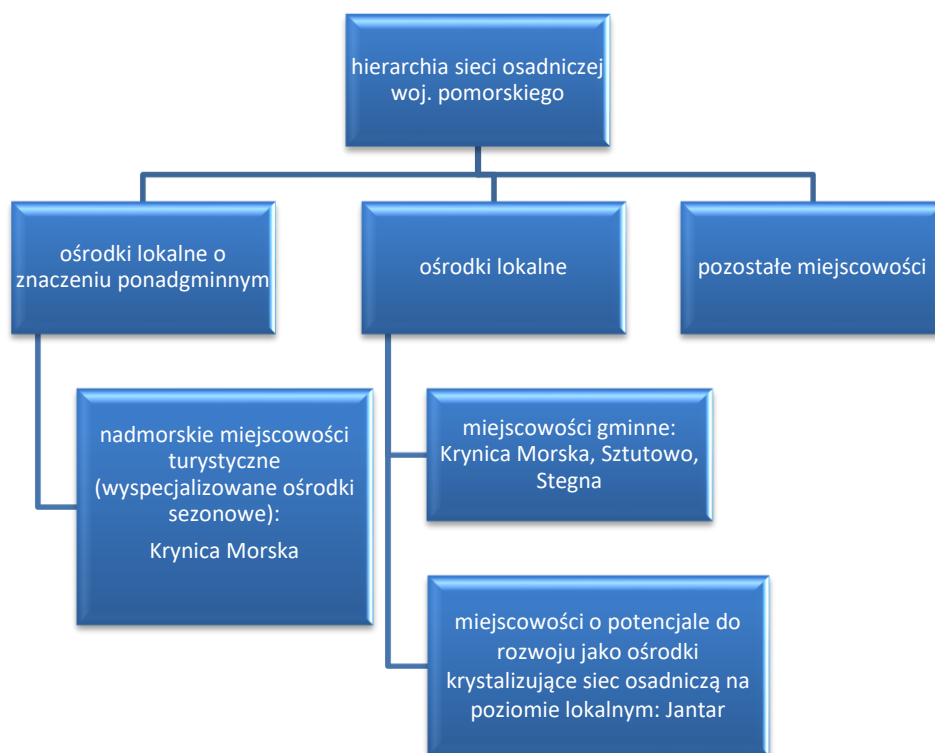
hierarchia sieci osadniczej woj. pomorskiego

ośrodki lokalne o znaczeniu ponadgminnym

ośrodki lokalne

pozostałe miejscowości

nadmorskie miejscowości turystyczne (wyspecjalizowane ośrodki sezonowe):

Krynica Morska

miejscowości gminne: Krynica Morska, Sztutowo, Stegna

miejscowości o potencjale do rozwoju jako ośrodki krystalizujące siec osadniczą na poziomie lokalnym: Jantar